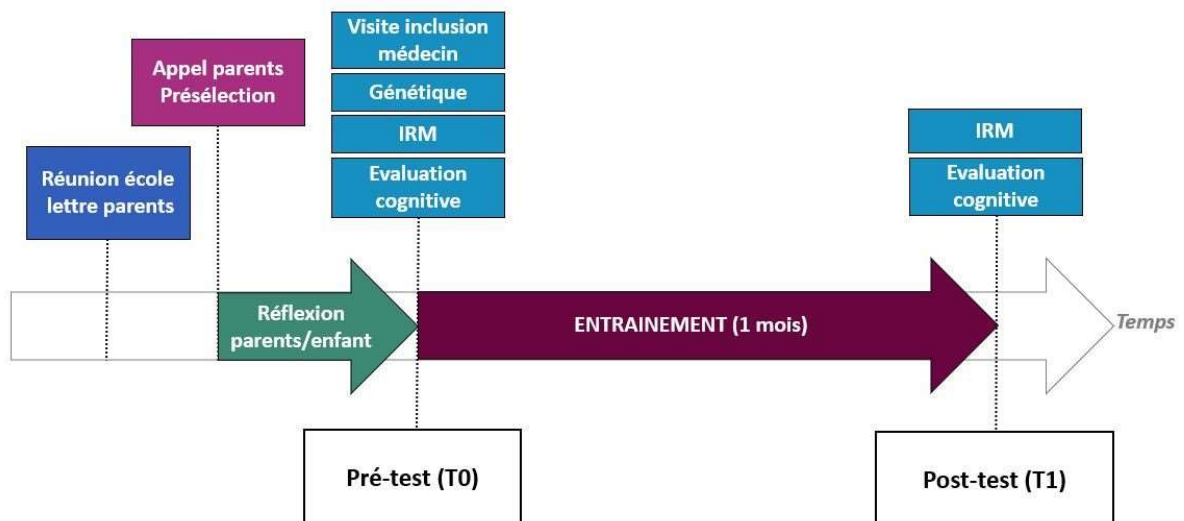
Visite inclusion médecin

Génétique

IRM

Evaluation cognitive

Appel parents Présélection

Réunion école lettre parents

IRM

Evaluation cognitive

Réflexion parents/enfant

ENTRAINEMENT (1 mois)

Temps

Pré-test (T0)

Post-test (T1)